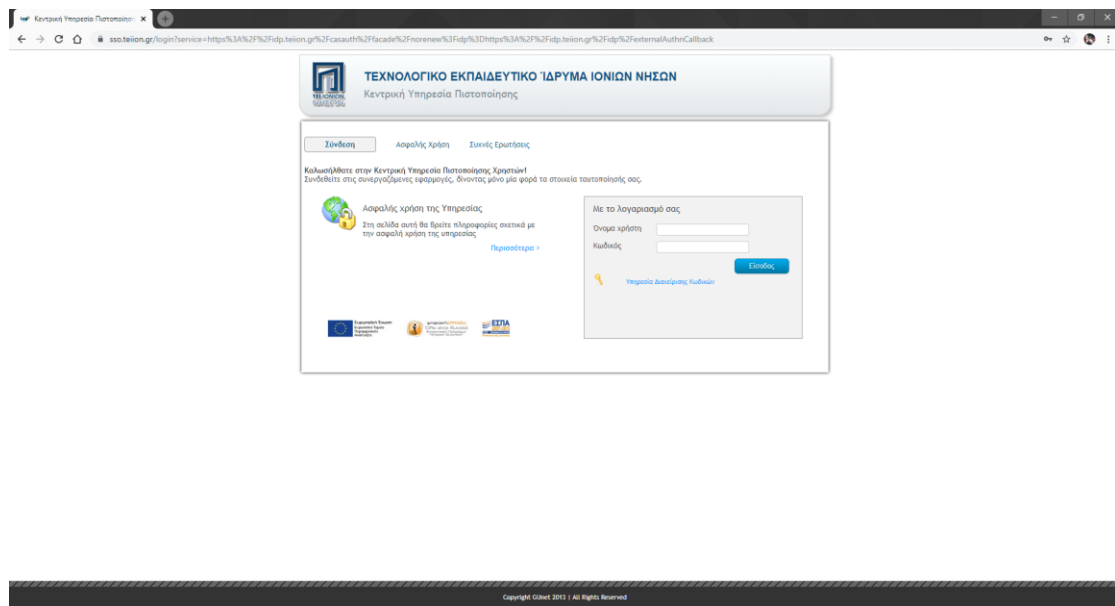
Κεντρική Υπηρεσία Πιστοποίησ ×

sso.teiion.gr/login?service=https%3A%2F%2Fidp.teiion.gr%2Fcasauth%2Ffacade%2Fnorenew%3Fidp%3Dhttps%3A%2F%2Fidp.teiion.gr%2Fidp%2FexternalAuthnCallback

ΤΕΧΝΟΛΟΓΙΚΟ ΕΚΠΑΙΔΕΥΤΙΚΟ ΊΔΡΥΜΑ ΙΟΝΙΩΝ ΝΗΣΩΝ
Κεντρική Υπηρεσία Πιστοποίησης

Σύνδεση Ασφαλής Χρήση Συχνές Ερωτήσεις

Καλωσήλθατε στην Κεντρική Υπηρεσία Πιστοποίησης Χρηστών!
Συνδεθείτε στις συνεργαζόμενες εφαρμογές, δίνοντας μόνο μία φορά τα στοιχεία ταυτοποίησής σας.

Ασφαλής χρήση της Υπηρεσίας
Στη σελίδα αυτή θα βρείτε πληροφορίες σχετικά με την ασφαλή χρήση της υπηρεσίας
Περισσότερα ›

Με το λογαριασμό σας
Όνομα χρήστη
Κωδικός
Είσοδος
Υπηρεσία Διαχείρισης Κωδικών

ΕΣΠΑ

Copyright GUnet 2013 | All Rights Reserved